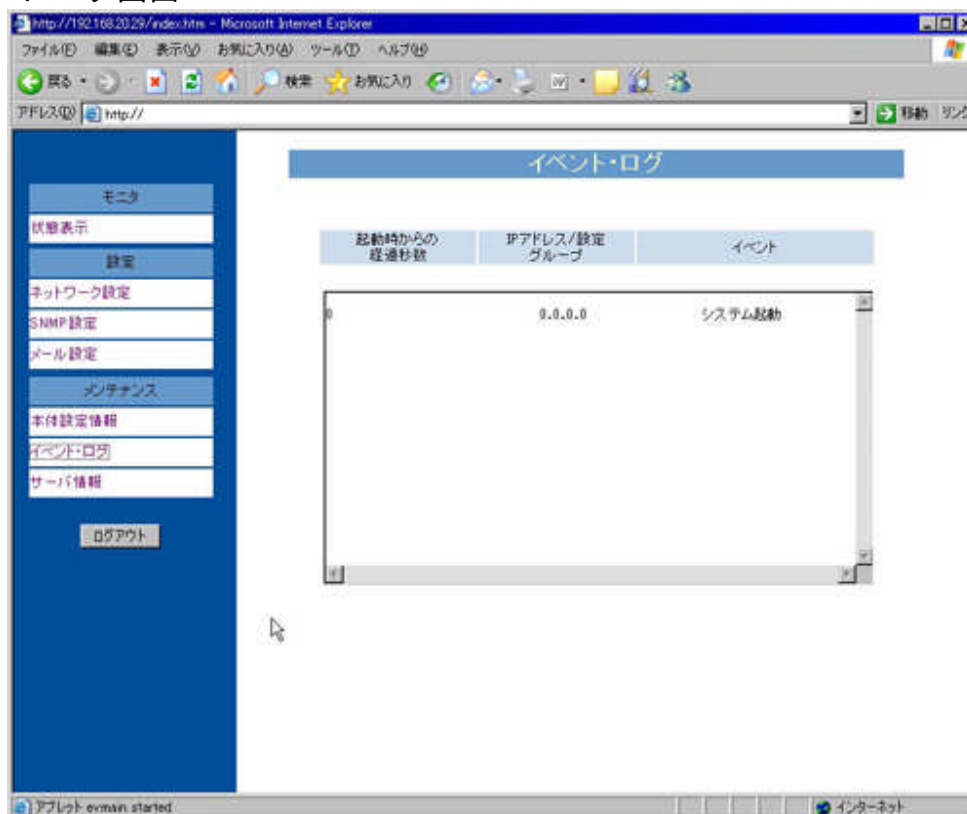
http://192.168.20.29/index.htm - Microsoft Internet Explorer

ファイル(F) 編集(E) 表示(V) お気に入り(A) ツール(T) ヘルプ(H)

戻る 検索 お気に入り

アドレス(D) http://

移動 リンク

イベント・ログ

モニタ
状態表示
設定
ネットワーク設定
SNMP設定
メール設定
メンテナンス
本体設定情報
イベント・ログ
サーバ情報

ログアウト

| 起動時からの経過秒数 | IPアドレス/設定グループ | イベント |
|---|---|---|
| 0 | 0.0.0.0 | システム起動 |

アプレット evmain started

インターネット